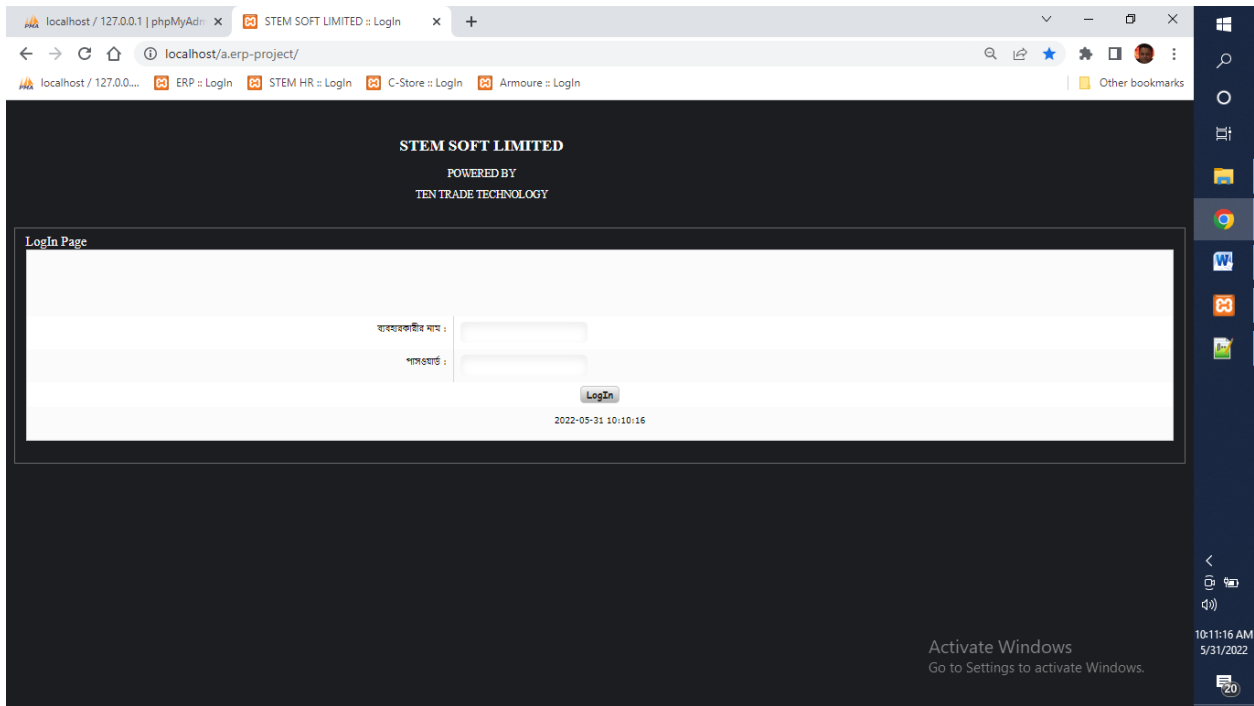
localhost / 127.0.0.1 | phpMyAdm ×
STEM SOFT LIMITED :: LogIn ×
+

localhost/a.erp-project/

localhost / 127.0.0.... ERP :: LogIn STEM HR :: LogIn C-Store :: LogIn Armoure :: LogIn
Other bookmarks

STEM SOFT LIMITED
POWERED BY
TEN TRADE TECHNOLOGY

LogIn Page

ব্যবহারকারীর নাম :
পাসওয়ার্ড :
LogIn
2022-05-31 10:10:16

Activate Windows
Go to Settings to activate Windows.

10:11:16 AM
5/31/2022
20